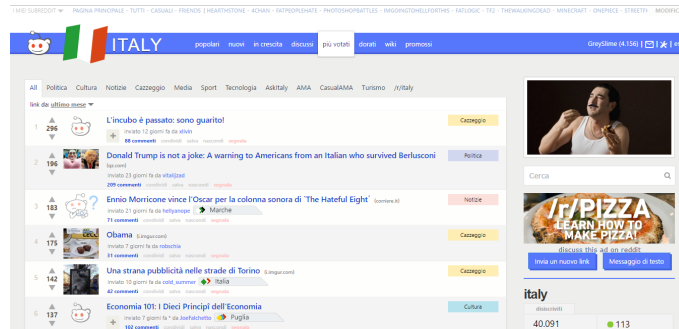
I MIEI SUBREDDIT | PAGINA PRINCIPALE - TUTTI - CASUALI | FRIENDS | HEARTHSTONE - 4CHAN - FATPEOPLEHATE - PHOTOSHOPBATTLES - IMGOINGTOHELLFORTHIS - FATLOGIC - TF2 - THEWALKINGDEAD - MINECRAFT - ONEPIECE - STREETFI MODIFIC

ITALY popolari nuovi in crescita discussi più votati dorati wiki promossi

GreySlime (4.156)

All Politica Cultura Notizie Cazzeggio Media Sport Tecnologia AskItaly AMA CasualAMA Turismo /r/italy

link da: ultimo mese

1 296 L'incubo è passato: sono guarito! Cazzeggio
inviato 12 giorni fa da aiivin
88 commenti condividi salva nascondi segnala

2 196 Donald Trump is not a joke: A warning to Americans from an Italian who survived Berlusconi Politica
(qz.com)
inviato 23 giorni fa da vitalijzad
209 commenti condividi salva nascondi segnala

3 183 Ennio Morricone vince l'Oscar per la colonna sonora di 'The Hateful Eight' (corriere.it) Notizie
inviato 21 giorni fa da hellyanope Marche
71 commenti condividi salva nascondi segnala

4 175 Obama (i.imgur.com) Cazzeggio
inviato 7 giorni fa da robochie
71 commenti condividi salva nascondi segnala

5 142 Una strana pubblicità nelle strade di Torino (i.imgur.com) Cazzeggio
inviato 10 giorni fa da cold_summer Italia
42 commenti condividi salva nascondi segnala

6 137 Economia 101: I Dieci Principi dell'Economia Cultura
inviato 7 giorni fa da Joefatchetto Puglia
102 commenti

Cerca

/r/PIZZA
LEARN HOW TO MAKE PIZZA!
discuss this ad on reddit

Invia un nuovo link Messaggio di testo

italy
iscritti
40.091 113